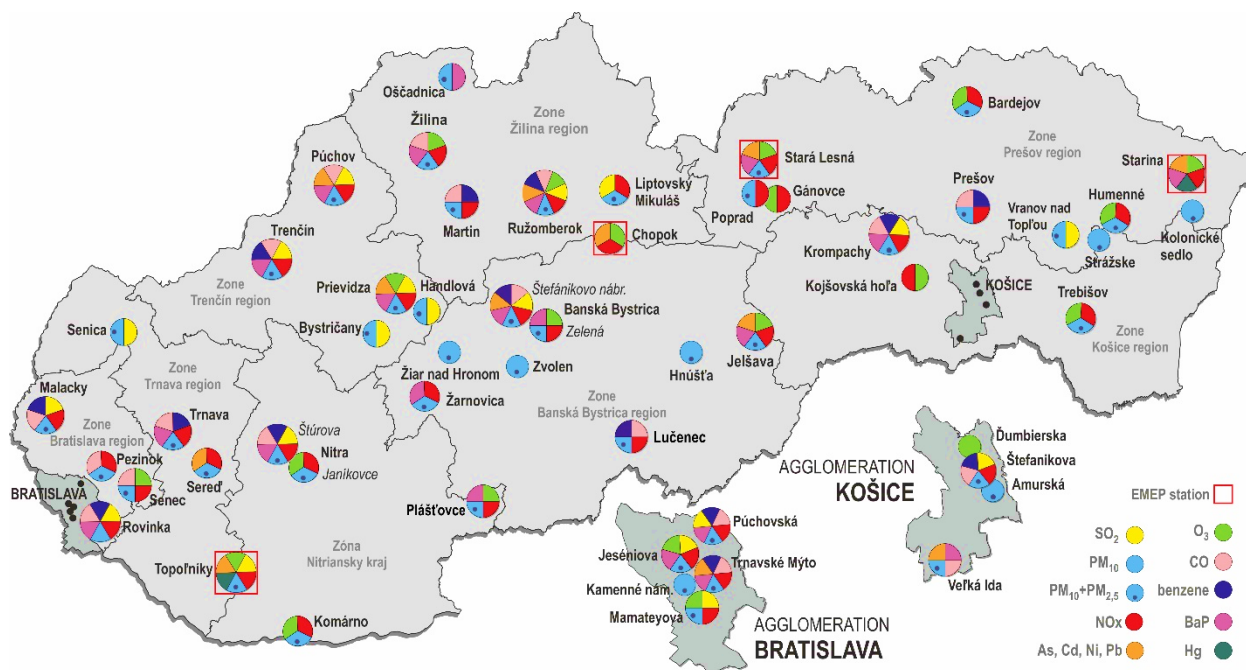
Oščadnica
Žilina
Zone
Žilina region
Púchov
Martin
Ružomberok
Liptovský Mikuláš
Trenčín
Chopok
Zone
Trenčín region
Prievidza
Handlová
Bystričany
Štefánikovo nábr.
Banská Bystrica
Zelená
Senica
Zone
Trnava region
Žiar nad Hronom
Zvolen
Žarnovica
Hnúšťa
Zone
Banská Bystrica region
Malacky
Zone
Bratislava region
Trnava
Štúrova
Nitra
Janíkovce
Pezinok
Sereď
BRATISLAVA
Senec
Rovinka
Topoľníky
Zóna
Nitriansky kraj
Komárno
Plášťovce
Lučenec
Jelšava
Stará Lesná
Poprad
Gánovce
Krompachy
Kojšovská hoľa
KOŠICE
Bardejov
Zone
Prešov region
Prešov
Vranov nad Topľou
Humenné
Strážske
Starina
Kolonické sedlo
Trebišov
Zone
Košice region
AGGLOMERATION
KOŠICE
Ďumbierska
Štefánikova
Amurská
Veľká Ida
Púchovská
Jeséniova
Trnavské Mýto
Kamenné nám.
Mamateyova
AGGLOMERATION
BRATISLAVA
EMEP station
$SO_2$
$O_3$
$PM_{10}$
CO
$PM_{10}+PM_{2,5}$
benzene
NOx
BaP
As, Cd, Ni, Pb
Hg